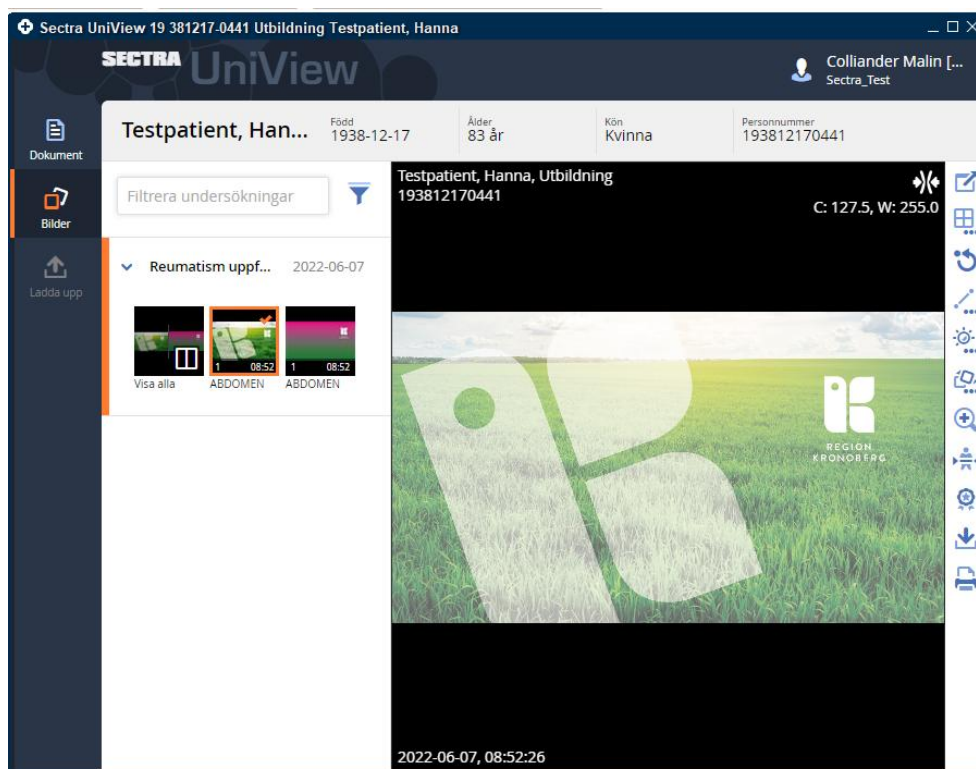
Sectra UniView 19 381217-0441 Utbildning Testpatient, Hanna

SECTRA UniView

Colliander Malin [...
Sectra_Test

Dokument

Bilder

Ladda upp

Testpatient, Han...

Född
1938-12-17

Ålder
83 år

Kön
Kvinna

Personnummer
193812170441

Filtrera undersökningar

Reumatism uppf...   2022-06-07

Visa alla

1   08:52
ABDOMEN

1   08:52
ABDOMEN

Testpatient, Hanna, Utbildning
193812170441

C: 127.5, W: 255.0

REGION KRONOBERG

2022-06-07, 08:52:26